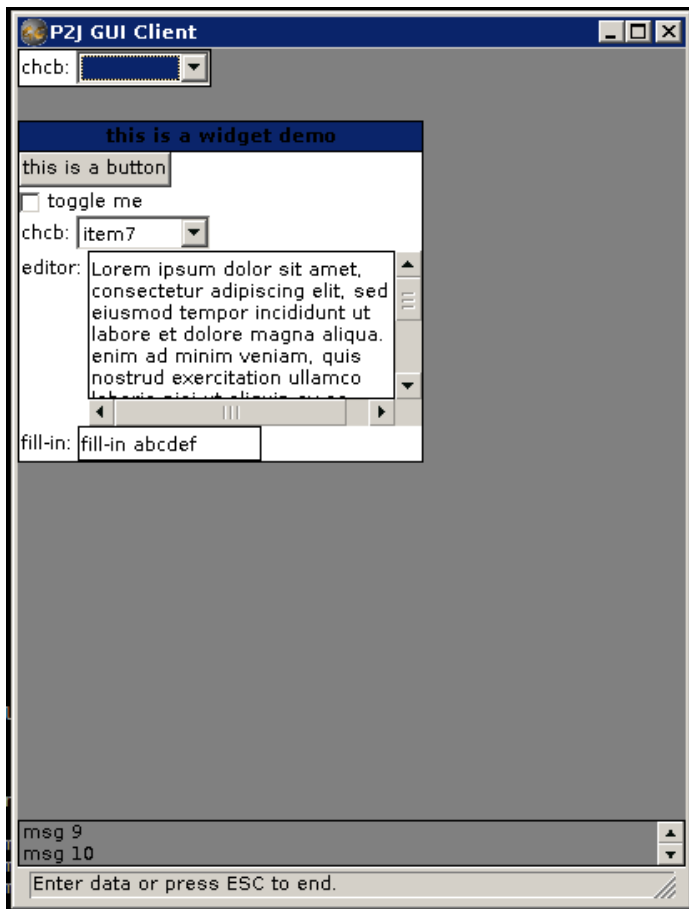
P2J GUI Client

chcb:

this is a widget demo

this is a button

toggle me

chcb: item7

editor: Lorem ipsum dolor sit amet, consectetur adipiscing elit, sed eiusmod tempor incididunt ut labore et dolore magna aliqua. enim ad minim veniam, quis nostrud exercitation ullamco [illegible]

fill-in: fill-in abcdef

msg 9
msg 10

Enter data or press ESC to end.